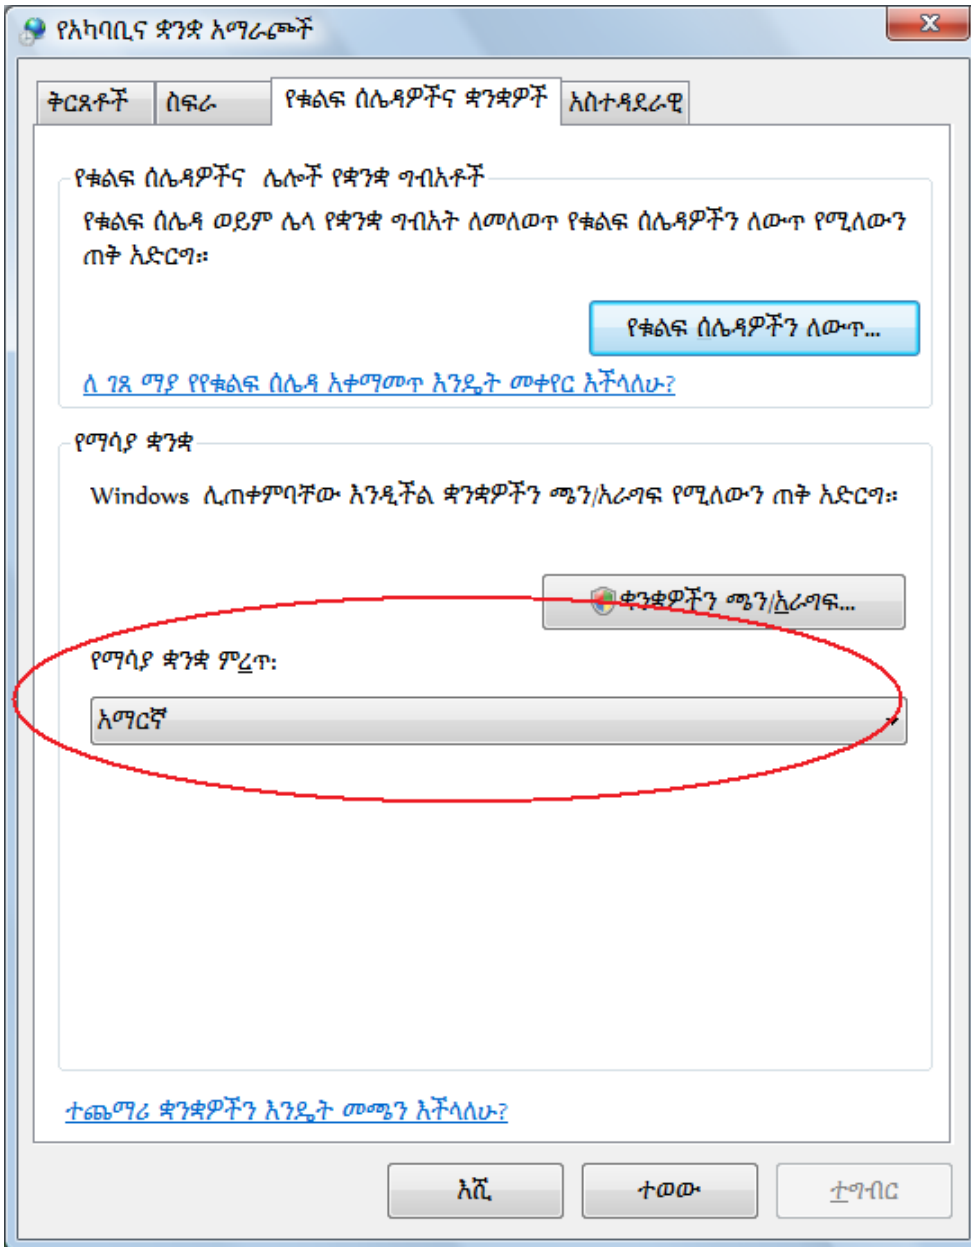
የአካባቢና ቋንቋ አማራጮች

ቅርጸቶች | ስፍራ | የቁልፍ ሰሌዳዎችና ቋንቋዎች | አስተዳደራዊ

የቁልፍ ሰሌዳዎችና ሌሎች የቋንቋ ግብአቶች

የቁልፍ ሰሌዳ ወይም ሌላ የቋንቋ ግብአት ለመለወጥ የቁልፍ ሰሌዳዎችን ለውጥ የሚለውን ጠቅ አድርግ።

የቁልፍ ሰሌዳዎችን ለውጥ...

ለ ገጸ ማያ የየቁልፍ ሰሌዳ አቀማመጥ እንዴት መቀየር እችላለሁ?

የማሳያ ቋንቋ

Windows ሊጠቀምባቸው እንዲችል ቋንቋዎችን ጫን/አራግፍ የሚለውን ጠቅ አድርግ።

ቋንቋዎችን ጫን/አራግፍ...

የማሳያ ቋንቋ ምረጥ:

አማርኛ

ተጨማሪ ቋንቋዎችን እንዴት መጫን እችላለሁ?

እሺ | ተወው | ተግብር